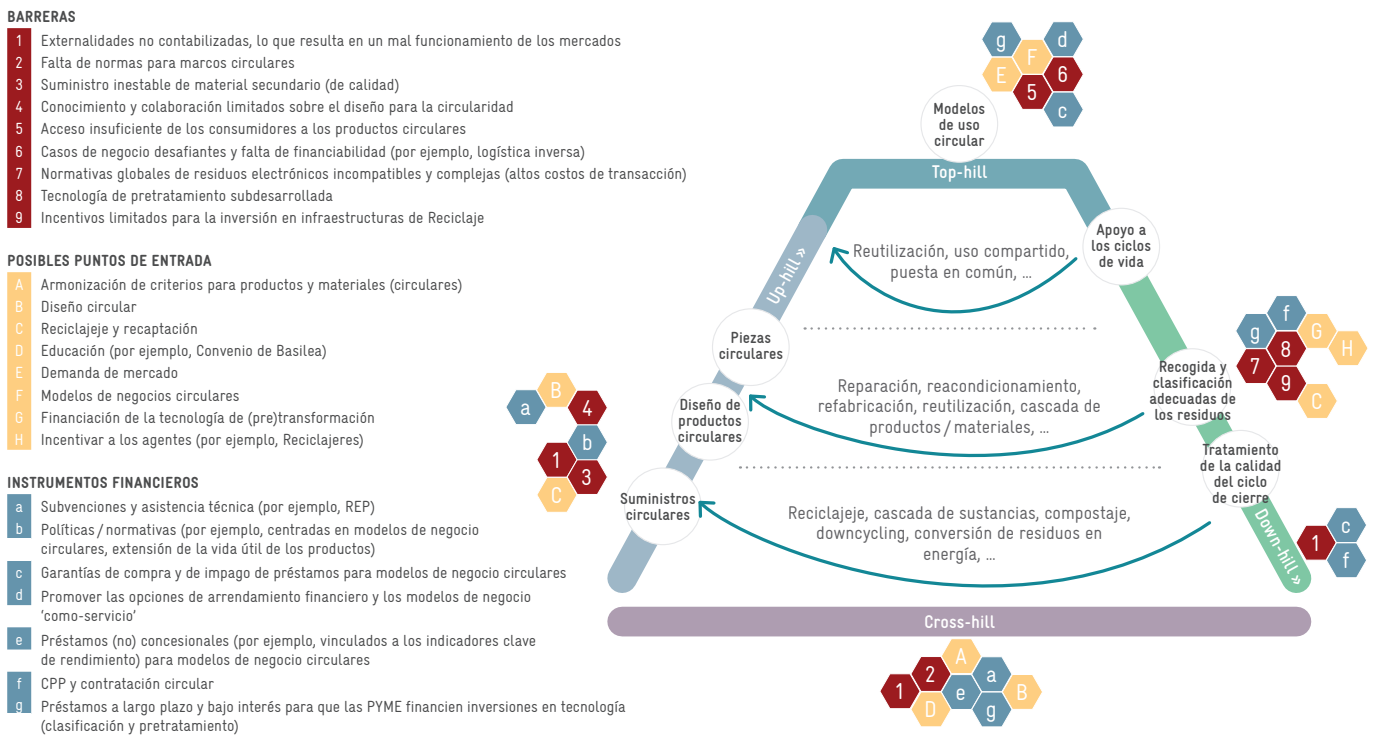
BARRERAS
1 Externalidades no contabilizadas, lo que resulta en un mal funcionamiento de los mercados
2 Falta de normas para marcos circulares
3 Suministro inestable de material secundario (de calidad)
4 Conocimiento y colaboración limitados sobre el diseño para la circularidad
5 Acceso insuficiente de los consumidores a los productos circulares
6 Casos de negocio desafiantes y falta de financiabilidad (por ejemplo, logística inversa)
7 Normativas globales de residuos electrónicos incompatibles y complejas (altos costos de transacción)
8 Tecnología de pretratamiento subdesarrollada
9 Incentivos limitados para la inversión en infraestructuras de Reciclaje

POSIBLES PUNTOS DE ENTRADA
A Armonización de criterios para productos y materiales (circulares)
B Diseño circular
C Reciclajeje y recaptación
D Educación (por ejemplo, Convenio de Basilea)
E Demanda de mercado
F Modelos de negocios circulares
G Financiación de la tecnología de (pre)transformación
H Incentivar a los agentes (por ejemplo, Reciclajeres)

INSTRUMENTOS FINANCIEROS
a Subvenciones y asistencia técnica (por ejemplo, REP)
b Políticas / normativas (por ejemplo, centradas en modelos de negocio circulares, extensión de la vida útil de los productos)
c Garantías de compra y de impago de préstamos para modelos de negocio circulares
d Promover las opciones de arrendamiento financiero y los modelos de negocio 'como-servicio'
e Préstamos (no) concesionales (por ejemplo, vinculados a los indicadores clave de rendimiento) para modelos de negocio circulares
f CPP y contratación circular
g Préstamos a largo plazo y bajo interés para que las PYME financien inversiones en tecnología (clasificación y pretratamiento)

g F d E 6 5 c
Modelos de uso circular
Top-hill
Apoyo a los ciclos de vida
Reutilización, uso compartido, puesta en común, ...
Up-hill »
Piezas circulares
f g G H 7 8 9 C
Recogida y clasificación adecuadas de los residuos
a B 4 b 1 3 C
Diseño de productos circulares
Reparación, reacondicionamiento, refabricación, reutilización, cascada de productos / materiales, ...
Tratamiento de la calidad del ciclo de cierre
Suministros circulares
Reciclajeje, cascada de sustancias, compostaje, downcycling, conversión de residuos en energía, ...
Down-hill »
1 c f
Cross-hill
A 2 1 e a B D g